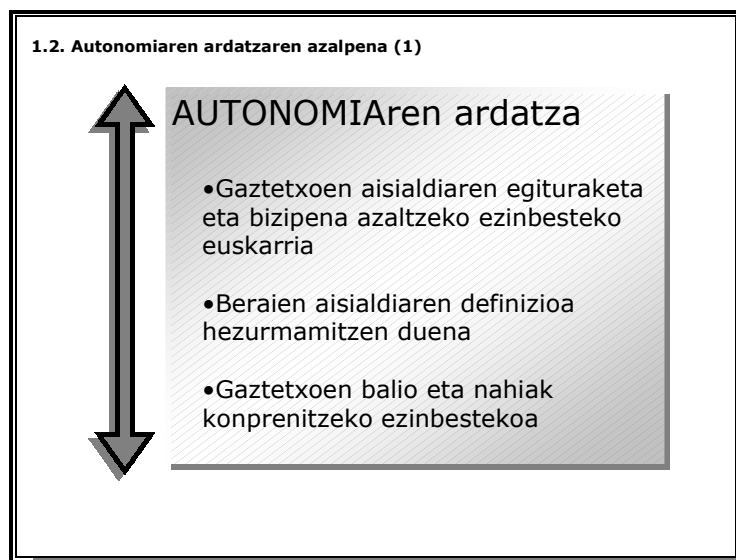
1.2. Autonomiaren ardatzaren azalpena (1)

AUTONOMIAren ardatza

•Gaztetxoen aisialdiaren egituraketa eta bizipena azaltzeko ezinbesteko euskarria

•Beraien aisialdiaren definizioa hezurmamitzen duena

•Gaztetxoen balio eta nahiak konprenitzeko ezinbestekoa